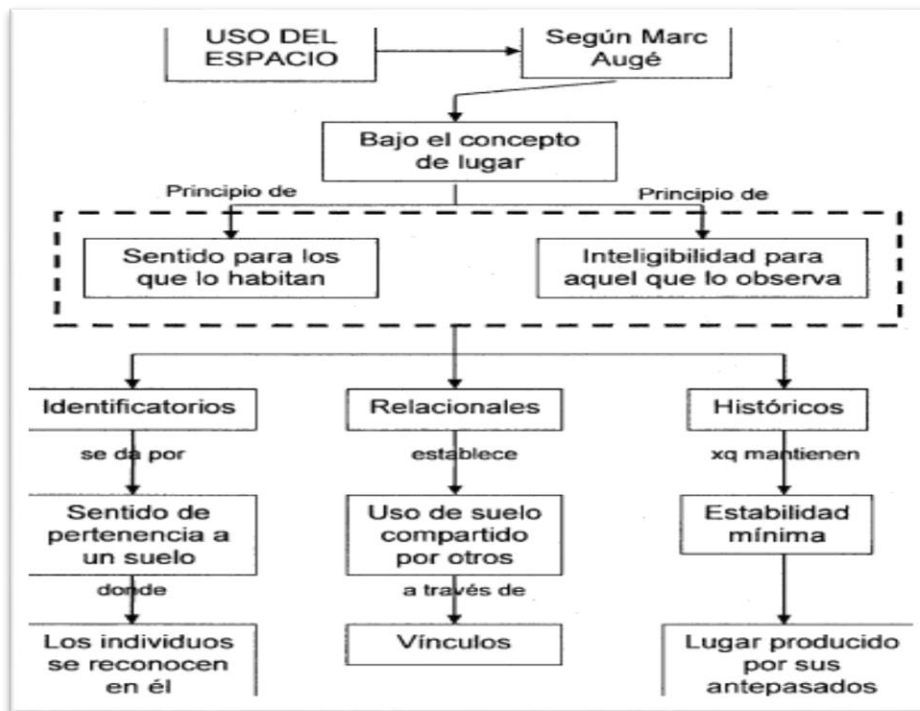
USO DEL ESPACIO

Según Marc Augé

Bajo el concepto de lugar

Principio de

Principio de

Sentido para los que lo habitan

Inteligibilidad para aquel que lo observa

Identificatorios

Relacionales

Históricos

se da por

establece

xq mantienen

Sentido de pertenencia a un suelo

Uso de suelo compartido por otros

Estabilidad mínima

donde

a través de

Los individuos se reconocen en él

Vínculos

Lugar producido por sus antepasados